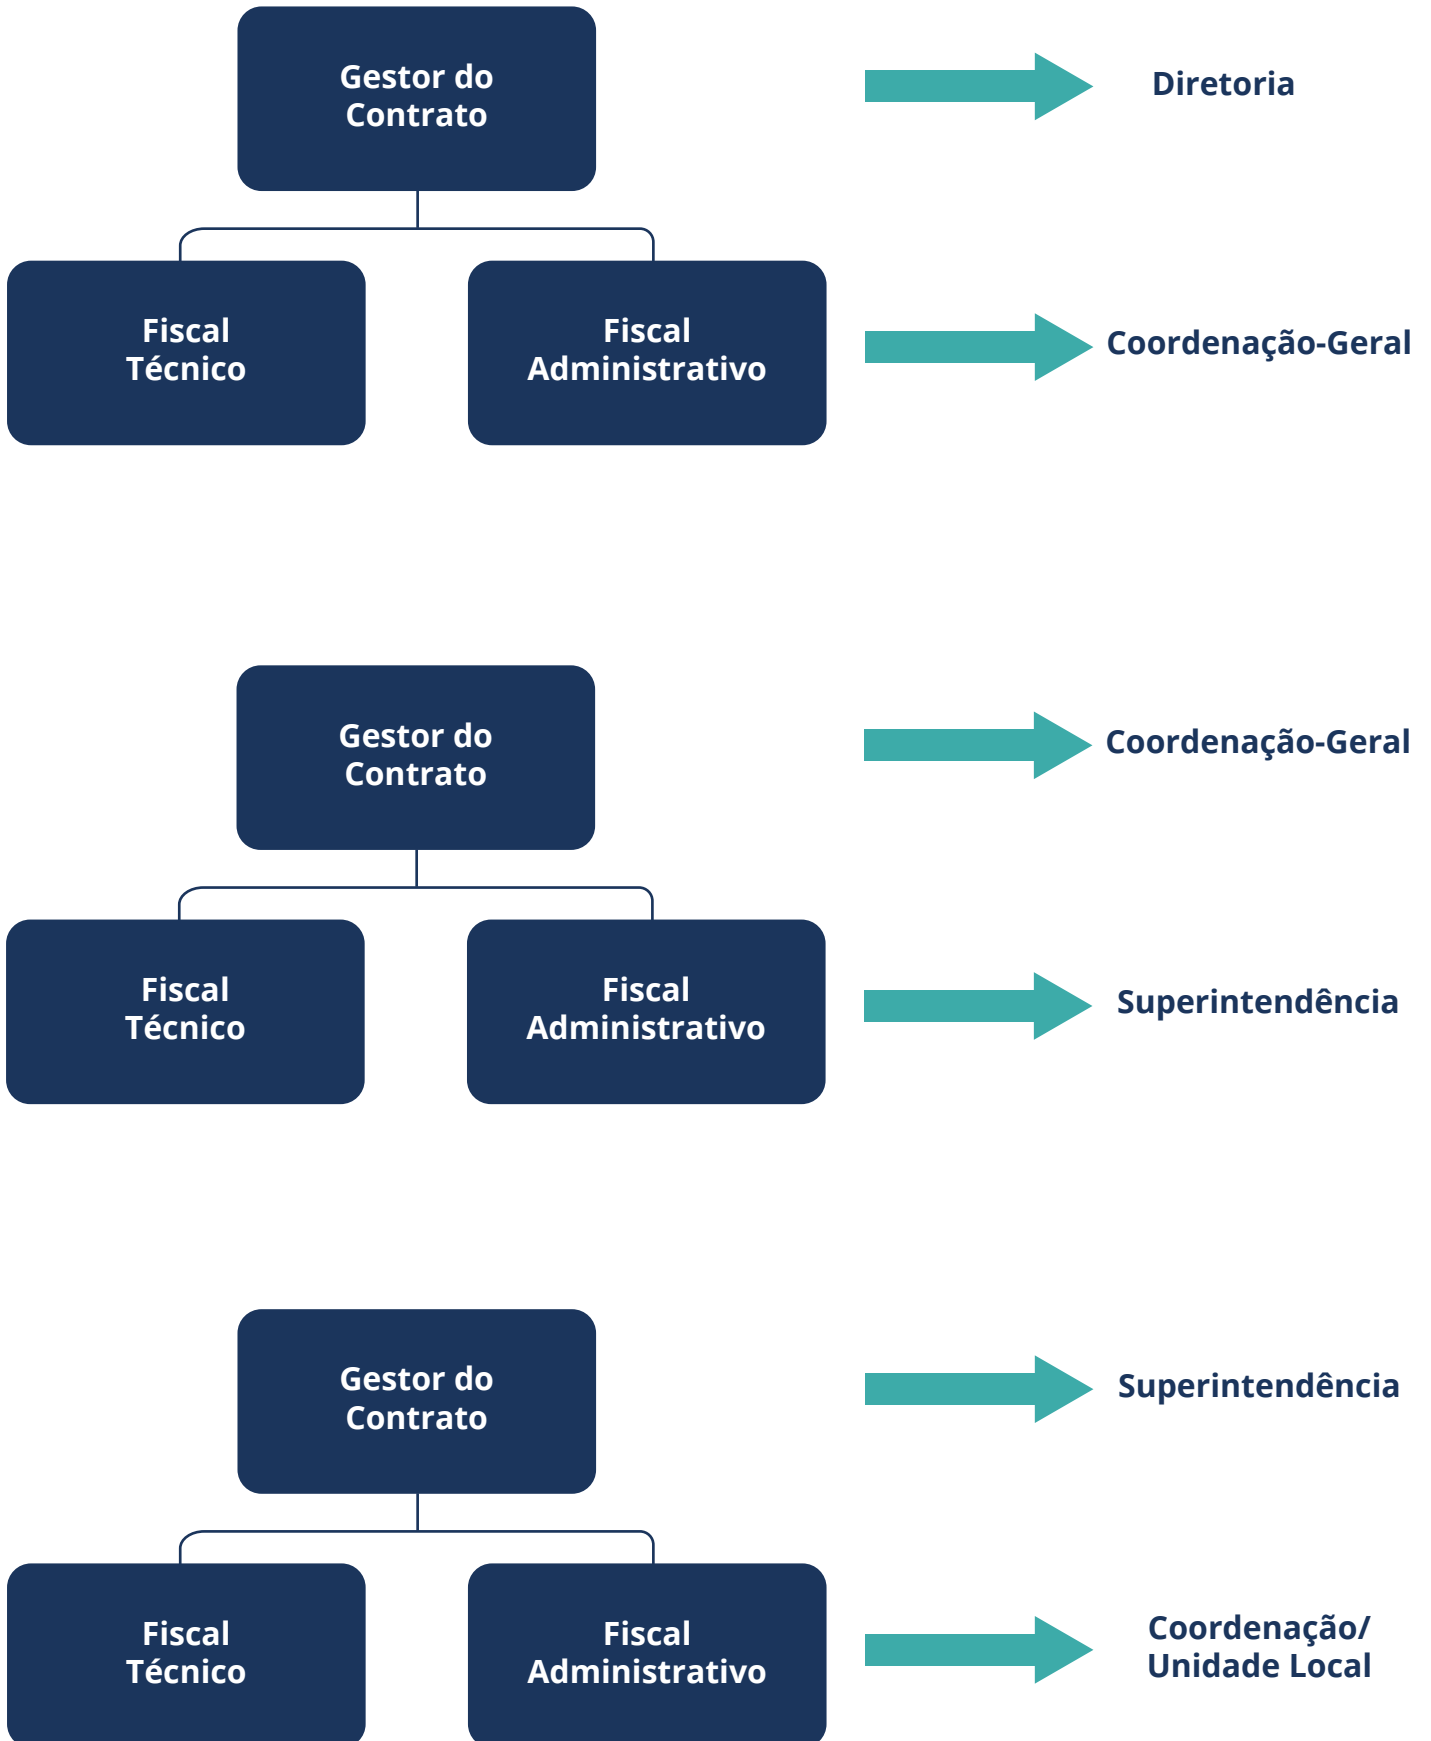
Gestor do Contrato

Diretoria

Fiscal Técnico

Fiscal Administrativo

Coordenação-Geral

Gestor do Contrato

Coordenação-Geral

Fiscal Técnico

Fiscal Administrativo

Superintendência

Gestor do Contrato

Superintendência

Fiscal Técnico

Fiscal Administrativo

Coordenação/ Unidade Local